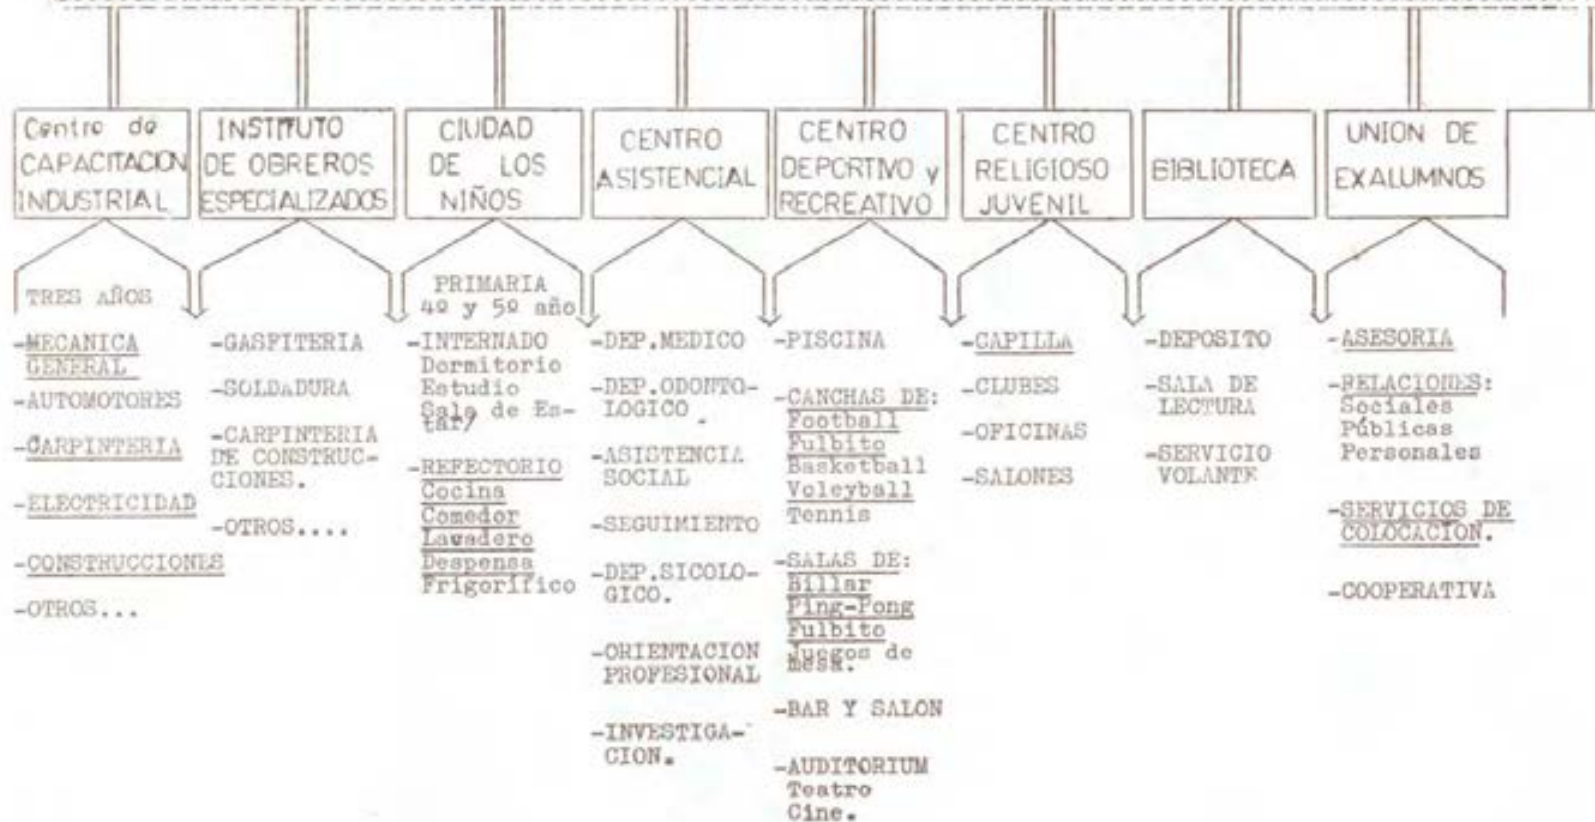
Centro de CAPACITACION INDUSTRIAL

TRES AÑOS

-MECANICA GENERAL
-AUTOMOTORES
-CARPINTERIA
-ELECTRICIDAD
-CONSTRUCCIONES
-OTROS...

INSTITUTO DE OBREROS ESPECIALIZADOS

-GASFITERIA
-SOLDADURA
-CARPINTERIA DE CONSTRUCCIONES.
-OTROS....

CIUDAD DE LOS NIÑOS

PRIMARIA 4º y 5º año

-INTERNADO
Dormitorio
Estudio
Sala de Estar?
-REFECTORIO
Cocina
Comedor
Lavadero
Despensa
Frigorífico

CENTRO ASISTENCIAL

-DEP.MEDICO
-DEP.ODONTOLOGICO
-ASISTENCIA SOCIAL
-SEGUIMIENTO
-DEP.SICOLOGICO.
-ORIENTACION PROFESIONAL
-INVESTIGACION.

CENTRO DEPORTIVO y RECREATIVO

-PISCINA
-CANCHAS DE:
Football
Fulbito
Basketball
Voleyball
Tennis
-SALAS DE:
Billar
Ping-Pong
Fulbito
Juegos de mesa.
-BAR Y SALON
-AUDITORIUM
Teatro
Cine.

CENTRO RELIGIOSO JUVENIL

-CAPILLA
-CLUBES
-OFICINAS
-SALONES

BIBLIOTECA

-DEPOSITO
-SALA DE LECTURA
-SERVICIO VOLANTE

UNION DE EXALUMNOS

-ASESORIA
-RELACIONES:
Sociales
Públicas
Personales
-SERVICIOS DE COLOCACION.
-COOPERATIVA